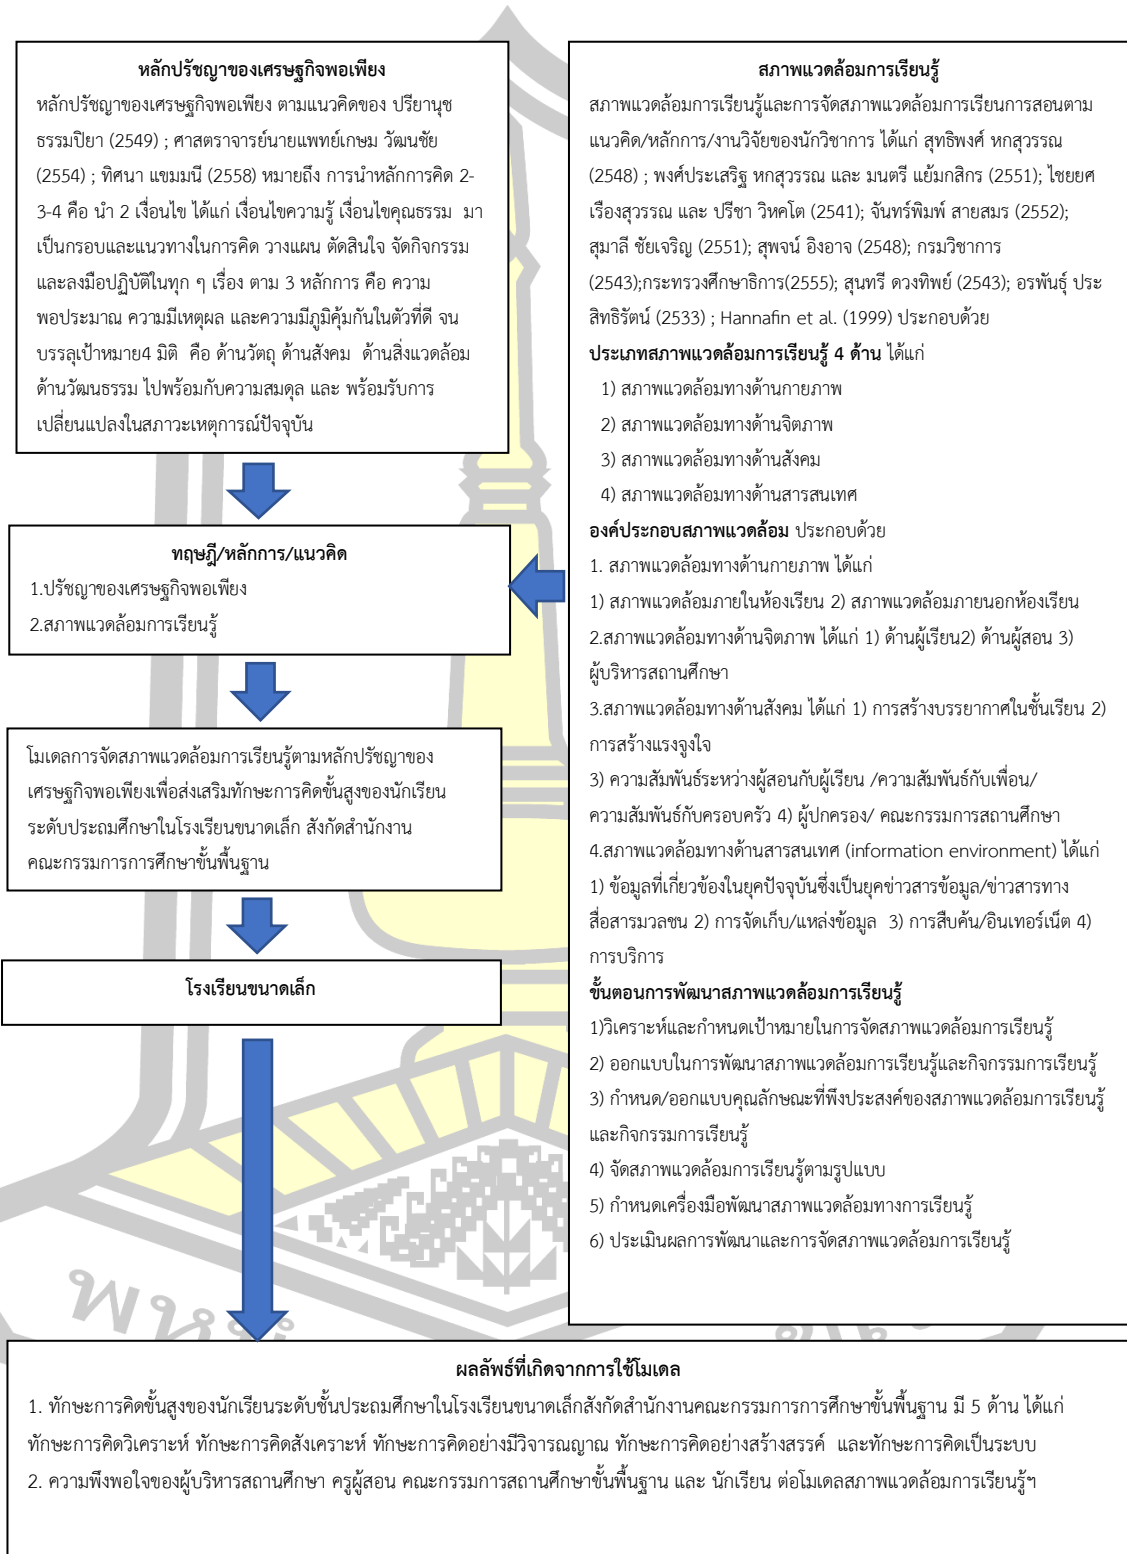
หลักปรัชญาของเศรษฐกิจพอเพียง

หลักปรัชญาของเศรษฐกิจพอเพียง ตามแนวคิดของ ปรียานุช ธรรมปิยา (2549) ; ศาสตราจารย์นายแพทย์เกษม วัฒนชัย (2554) ; ทิศนา แขมมณี (2558) หมายถึง การนำหลักการคิด 2-3-4 คือ นำ 2 เงื่อนไข ได้แก่ เงื่อนไขความรู้ เงื่อนไขคุณธรรม มาเป็นกรอบและแนวทางในการคิด วางแผน ตัดสินใจ จัดกิจกรรม และลงมือปฏิบัติในทุก ๆ เรื่อง ตาม 3 หลักการ คือ ความพอประมาณ ความมีเหตุผล และความมีภูมิคุ้มกันในตัวที่ดี จนบรรลุเป้าหมาย4 มิติ คือ ด้านวัตถุ ด้านสังคม ด้านสิ่งแวดล้อม ด้านวัฒนธรรม ไปพร้อมกับความสมดุล และ พร้อมรับการเปลี่ยนแปลงในสภาวะเหตุการณ์ปัจจุบัน

ทฤษฎี/หลักการ/แนวคิด
1.ปรัชญาของเศรษฐกิจพอเพียง
2.สภาพแวดล้อมการเรียนรู้

โมเดลการจัดสภาพแวดล้อมการเรียนรู้ตามหลักปรัชญาของเศรษฐกิจพอเพียงเพื่อส่งเสริมทักษะการคิดขั้นสูงของนักเรียนระดับประถมศึกษาในโรงเรียนขนาดเล็ก สังกัดสำนักงานคณะกรรมการการศึกษาขั้นพื้นฐาน

โรงเรียนขนาดเล็ก

สภาพแวดล้อมการเรียนรู้

สภาพแวดล้อมการเรียนรู้และการจัดสภาพแวดล้อมการเรียนการสอนตามแนวคิด/หลักการ/งานวิจัยของนักวิชาการ ได้แก่ สุทธิพงศ์ หกสุวรรณ (2548) ; พงศ์ประเสริฐ หกสุวรรณ และ มนตรี แย้มกสิกร (2551); ไชยยศ เรืองสุวรรณ และ ปรีชา วิหคโต (2541); จันทร์พิมพ์ สายสมร (2552); สุมาลี ชัยเจริญ (2551); สุพจน์ อิงอาจ (2548); กรมวิชาการ (2543);กระทรวงศึกษาธิการ(2555); สุนทรี ดวงทิพย์ (2543); อรพันธุ์ ประสิทธิรัตน์ (2533) ; Hannafin et al. (1999) ประกอบด้วย

ประเภทสภาพแวดล้อมการเรียนรู้ 4 ด้าน ได้แก่
1) สภาพแวดล้อมทางด้านกายภาพ
2) สภาพแวดล้อมทางด้านจิตภาพ
3) สภาพแวดล้อมทางด้านสังคม
4) สภาพแวดล้อมทางด้านสารสนเทศ

องค์ประกอบสภาพแวดล้อม ประกอบด้วย
1. สภาพแวดล้อมทางด้านกายภาพ ได้แก่
1) สภาพแวดล้อมภายในห้องเรียน 2) สภาพแวดล้อมภายนอกห้องเรียน
2.สภาพแวดล้อมทางด้านจิตภาพ ได้แก่ 1) ด้านผู้เรียน2) ด้านผู้สอน 3) ผู้บริหารสถานศึกษา
3.สภาพแวดล้อมทางด้านสังคม ได้แก่ 1) การสร้างบรรยากาศในชั้นเรียน 2) การสร้างแรงจูงใจ
3) ความสัมพันธ์ระหว่างผู้สอนกับผู้เรียน /ความสัมพันธ์กับเพื่อน/ความสัมพันธ์กับครอบครัว 4) ผู้ปกครอง/ คณะกรรมการสถานศึกษา
4.สภาพแวดล้อมทางด้านสารสนเทศ (information environment) ได้แก่ 1) ข้อมูลที่เกี่ยวข้องในยุคปัจจุบันซึ่งเป็นยุคข่าวสารข้อมูล/ข่าวสารทางสื่อสารมวลชน 2) การจัดเก็บ/แหล่งข้อมูล 3) การสืบค้น/อินเทอร์เน็ต 4) การบริการ

ขั้นตอนการพัฒนาสภาพแวดล้อมการเรียนรู้
1)วิเคราะห์และกำหนดเป้าหมายในการจัดสภาพแวดล้อมการเรียนรู้
2) ออกแบบในการพัฒนาสภาพแวดล้อมการเรียนรู้และกิจกรรมการเรียนรู้
3) กำหนด/ออกแบบคุณลักษณะที่พึงประสงค์ของสภาพแวดล้อมการเรียนรู้และกิจกรรมการเรียนรู้
4) จัดสภาพแวดล้อมการเรียนรู้ตามรูปแบบ
5) กำหนดเครื่องมือพัฒนาสภาพแวดล้อมทางการเรียนรู้
6) ประเมินผลการพัฒนาและการจัดสภาพแวดล้อมการเรียนรู้

ผลลัพธ์ที่เกิดจากการใช้โมเดล

1. ทักษะการคิดขั้นสูงของนักเรียนระดับชั้นประถมศึกษาในโรงเรียนขนาดเล็กสังกัดสำนักงานคณะกรรมการการศึกษาขั้นพื้นฐาน มี 5 ด้าน ได้แก่ ทักษะการคิดวิเคราะห์ ทักษะการคิดสังเคราะห์ ทักษะการคิดอย่างมีวิจารณญาณ ทักษะการคิดอย่างสร้างสรรค์ และทักษะการคิดเป็นระบบ
2. ความพึงพอใจของผู้บริหารสถานศึกษา ครูผู้สอน คณะกรรมการสถานศึกษาขั้นพื้นฐาน และ นักเรียน ต่อโมเดลสภาพแวดล้อมการเรียนรู้ฯ